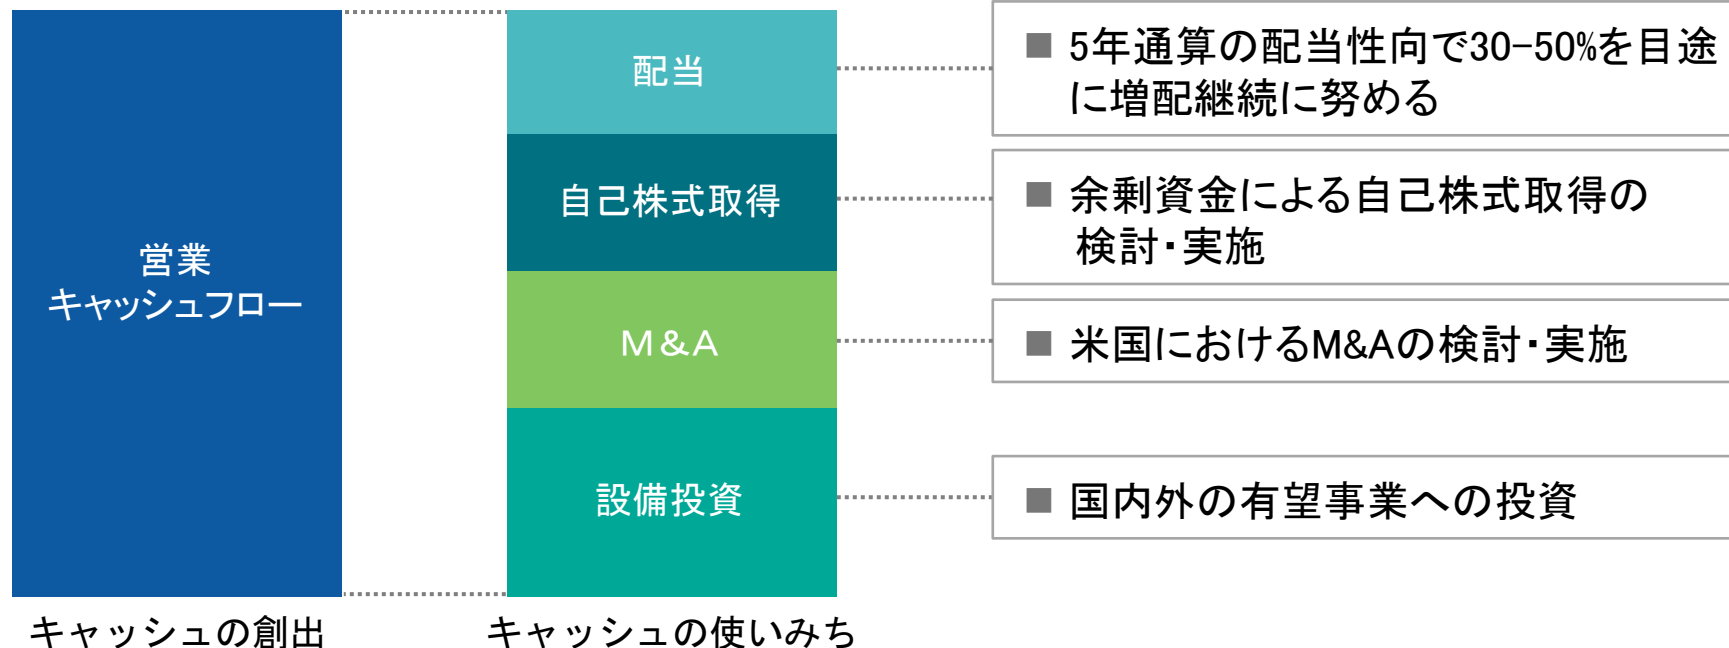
営業
キャッシュフロー

キャッシュの創出

配当

自己株式取得

M&A

設備投資

キャッシュの使いみち

■ 5年通算の配当性向で30−50%を目途に増配継続に努める

■ 余剰資金による自己株式取得の検討・実施

■ 米国におけるM&Aの検討・実施

■ 国内外の有望事業への投資